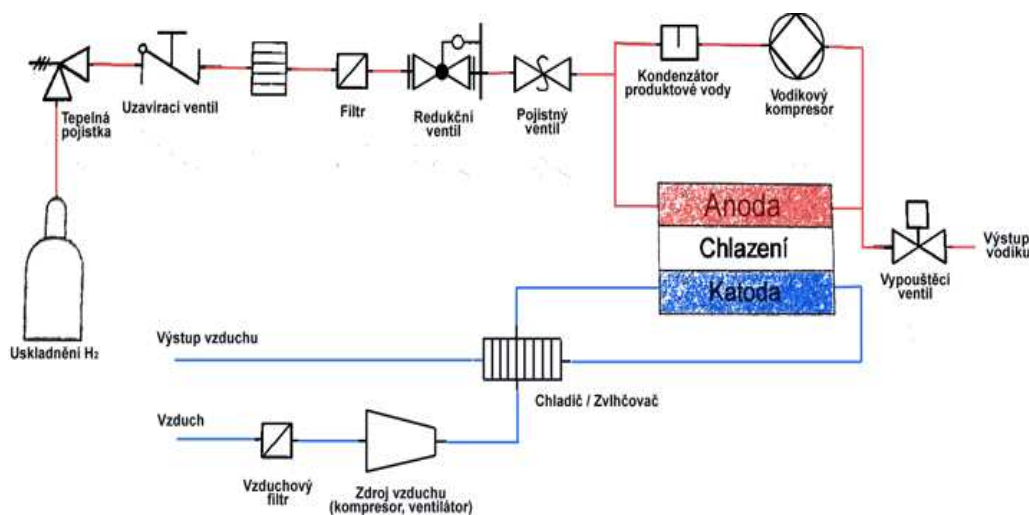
Tepelná pojistka

Uzavírací ventil

Filtr

Redukční ventil

Pojistný ventil

Kondenzátor produktové vody

Vodíkový kompresor

Anoda

Chlazení

Katoda

Vypouštěcí ventil

Výstup vodíku

Uskladnění $H_2$

Výstup vzduchu

Chladič / Zvlhčovač

Vzduch

Vzduchový filtr

Zdroj vzduchu (kompresor, ventilátor)